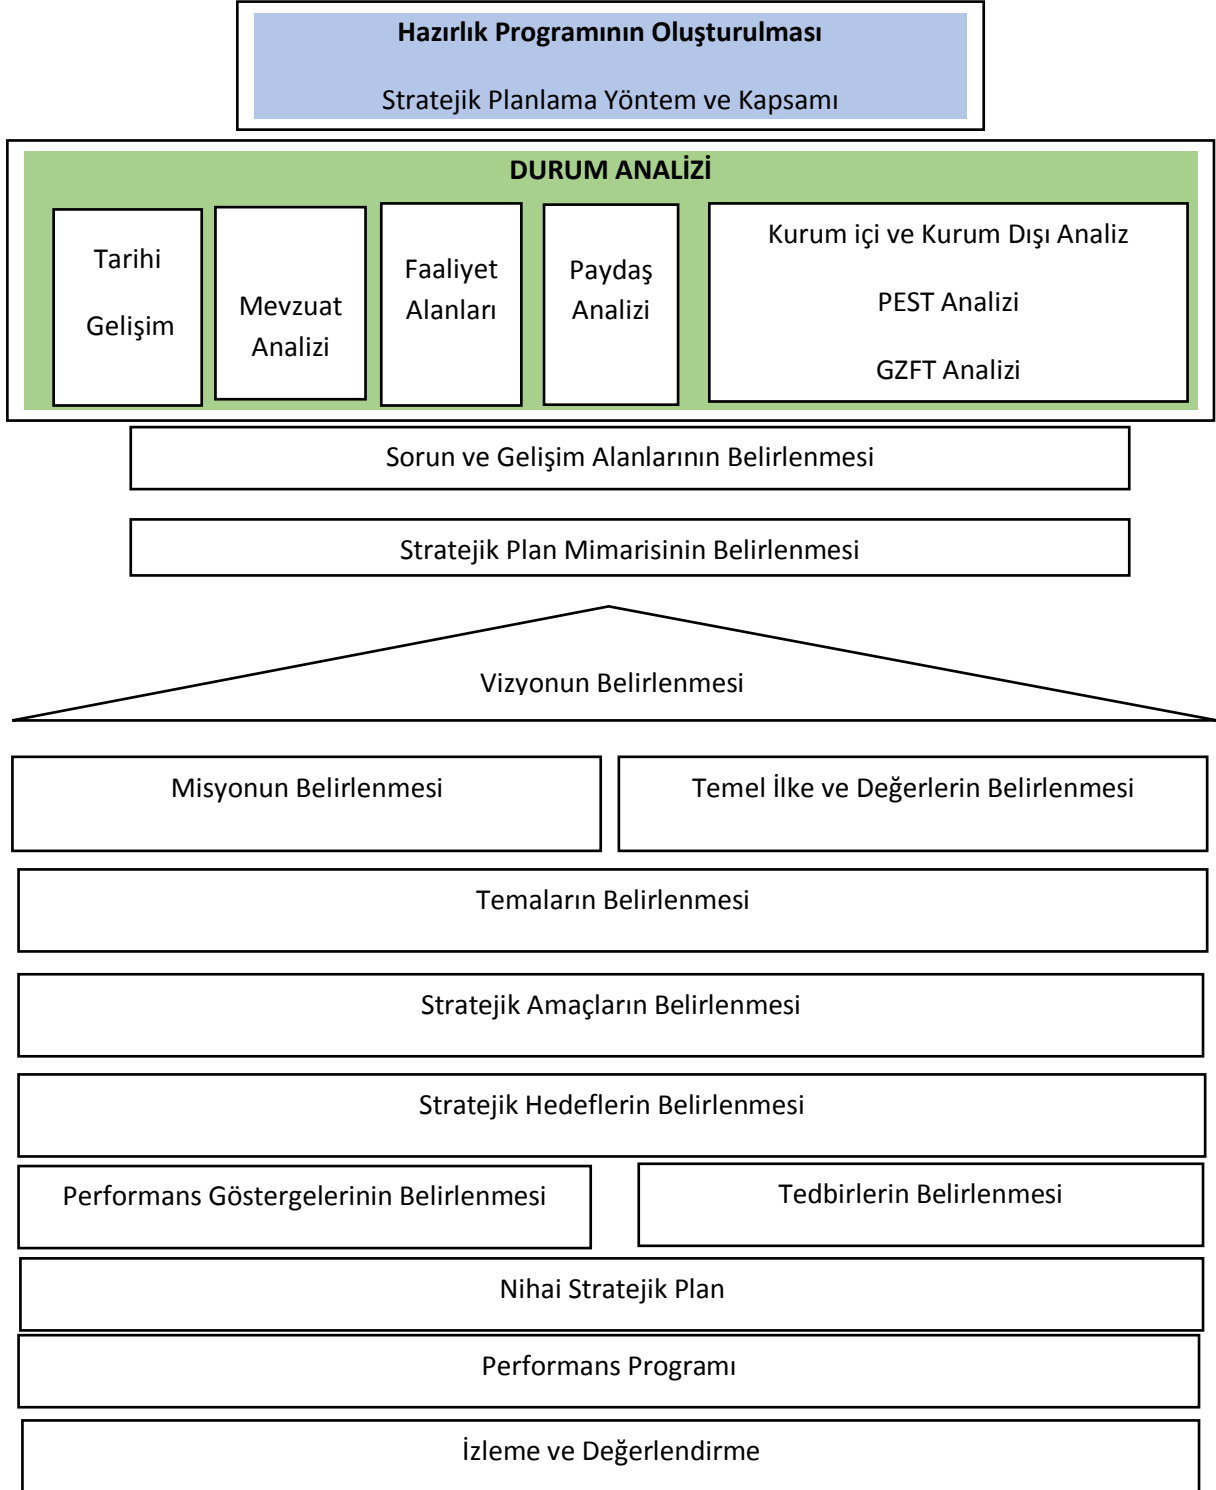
Hazırlık Programının Oluşturulması

Stratejik Planlama Yöntem ve Kapsamı

DURUM ANALİZİ

Tarihi

Gelişim

Mevzuat Analizi

Faaliyet Alanları

Paydaş Analizi

Kurum içi ve Kurum Dışı Analiz

PEST Analizi

GZFT Analizi

Sorun ve Gelişim Alanlarının Belirlenmesi

Stratejik Plan Mimarisinin Belirlenmesi

Vizyonun Belirlenmesi

Misyonun Belirlenmesi

Temel İlke ve Değerlerin Belirlenmesi

Temaların Belirlenmesi

Stratejik Amaçların Belirlenmesi

Stratejik Hedeflerin Belirlenmesi

Performans Göstergelerinin Belirlenmesi

Tedbirlerin Belirlenmesi

Nihai Stratejik Plan

Performans Programı

İzleme ve Değerlendirme